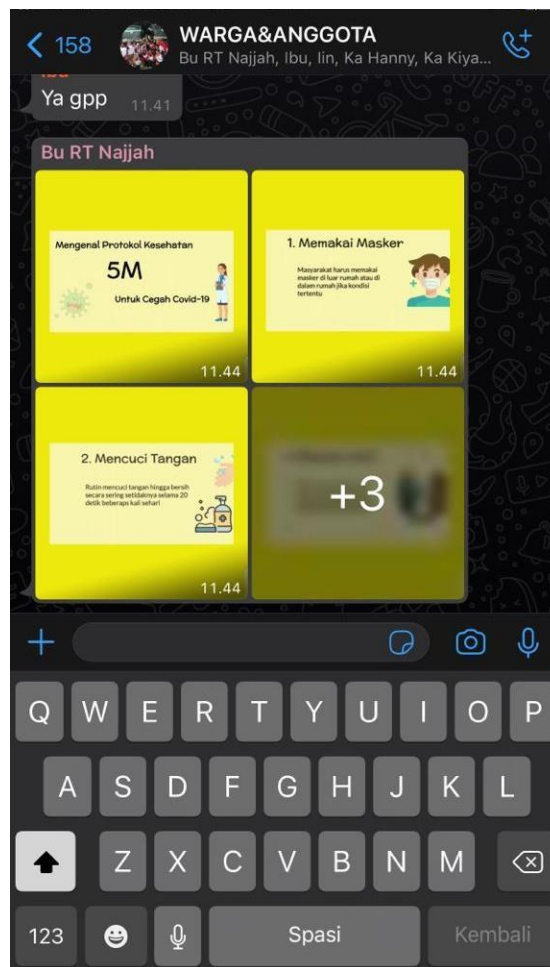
< 158
WARGA&ANGGOTA
Bu RT Najjah, Ibu, Iin, Ka Hanny, Ka Kiya...

Ya gpp 11.41

Bu RT Najjah

Mengenal Protokol Kesehatan
5M
Untuk Cegah Covid-19
11.44

1. Memakai Masker
Masyarakat harus memakai masker di luar rumah atau di dalam rumah jika kondisi tertentu
11.44

2. Mencuci Tangan
Rutin mencuci tangan hingga bersih secara sering setidaknya selama 20 detik beberapa kali sehari
11.44

+3

+

Q W E R T Y U I O P
A S D F G H J K L
Z X C V B N M
123 Spasi Kembali